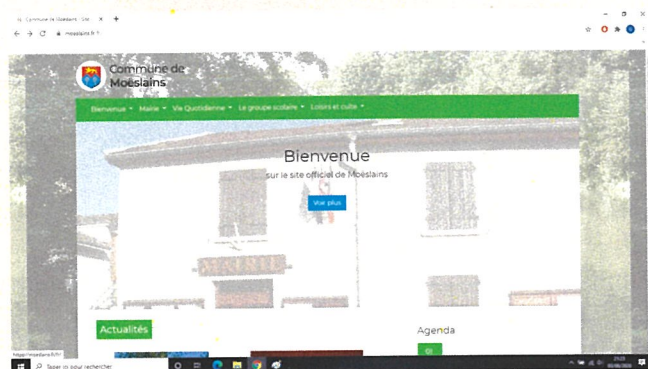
Commune de Moëslains - Site
moeslains.fr

Commune de Moëslains

Bienvenue ▾ Mairie ▾ Vie Quotidienne ▾ Le groupe scolaire ▾ Loisirs et culte ▾

Bienvenue
sur le site officiel de Moëslains

Voir plus

MAIRIE

Actualités

Agenda

http://moeslains.fr/#

Taper ici pour rechercher